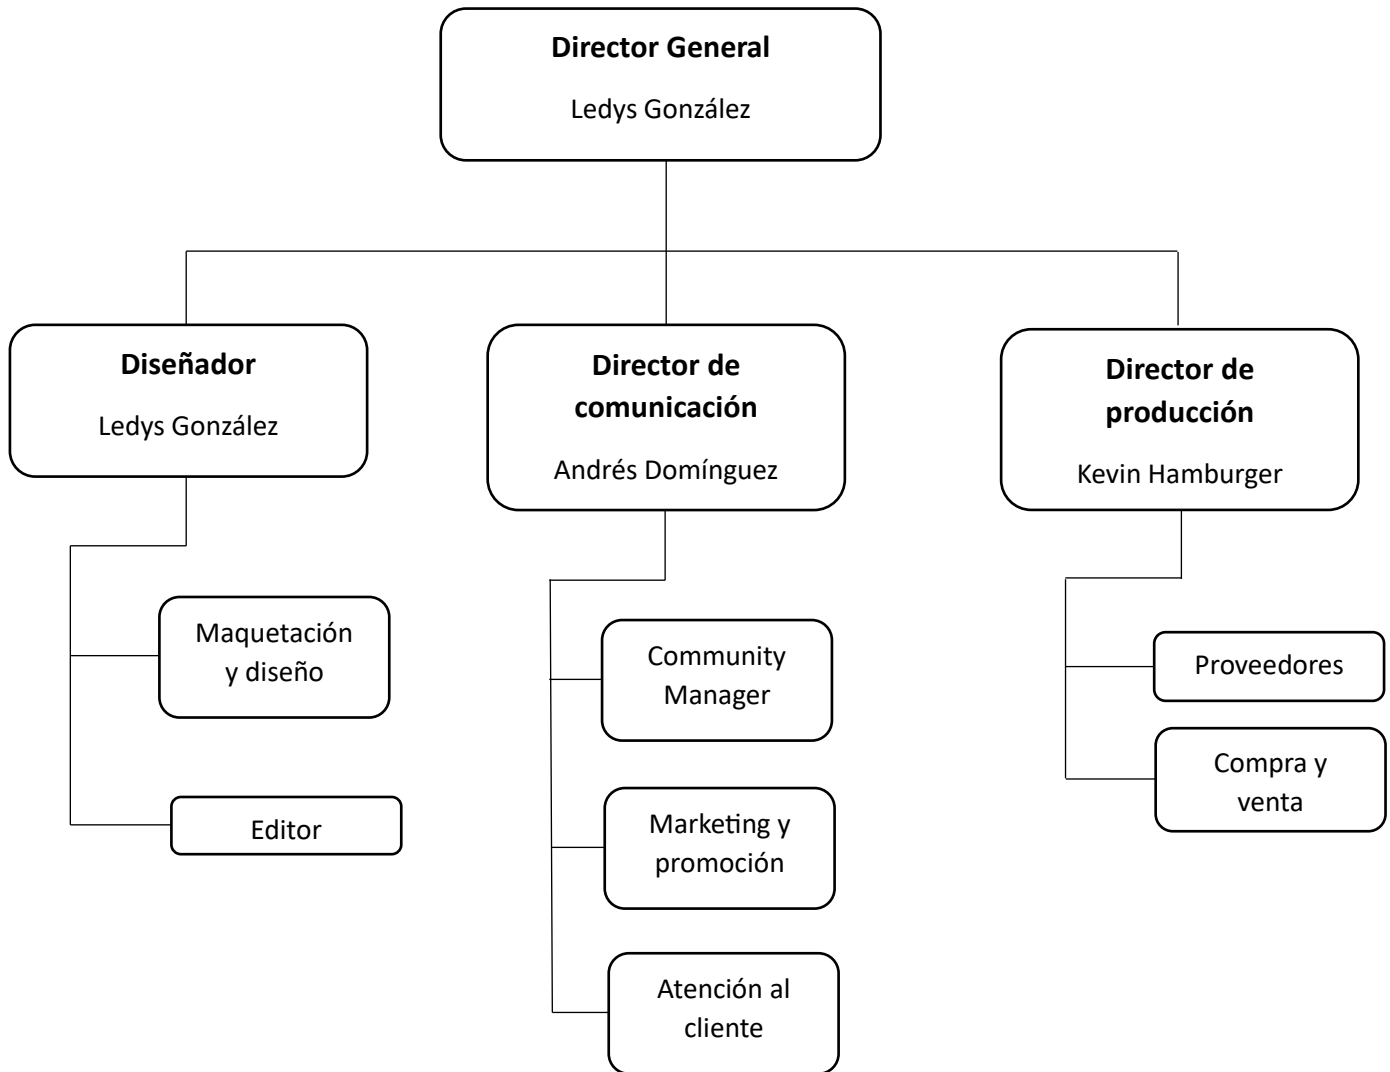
**Director General**
Ledys González

**Diseñador**
Ledys González

**Director de comunicación**
Andrés Domínguez

**Director de producción**
Kevin Hamburger

Maquetación y diseño

Editor

Community Manager

Marketing y promoción

Atención al cliente

Proveedores

Compra y venta